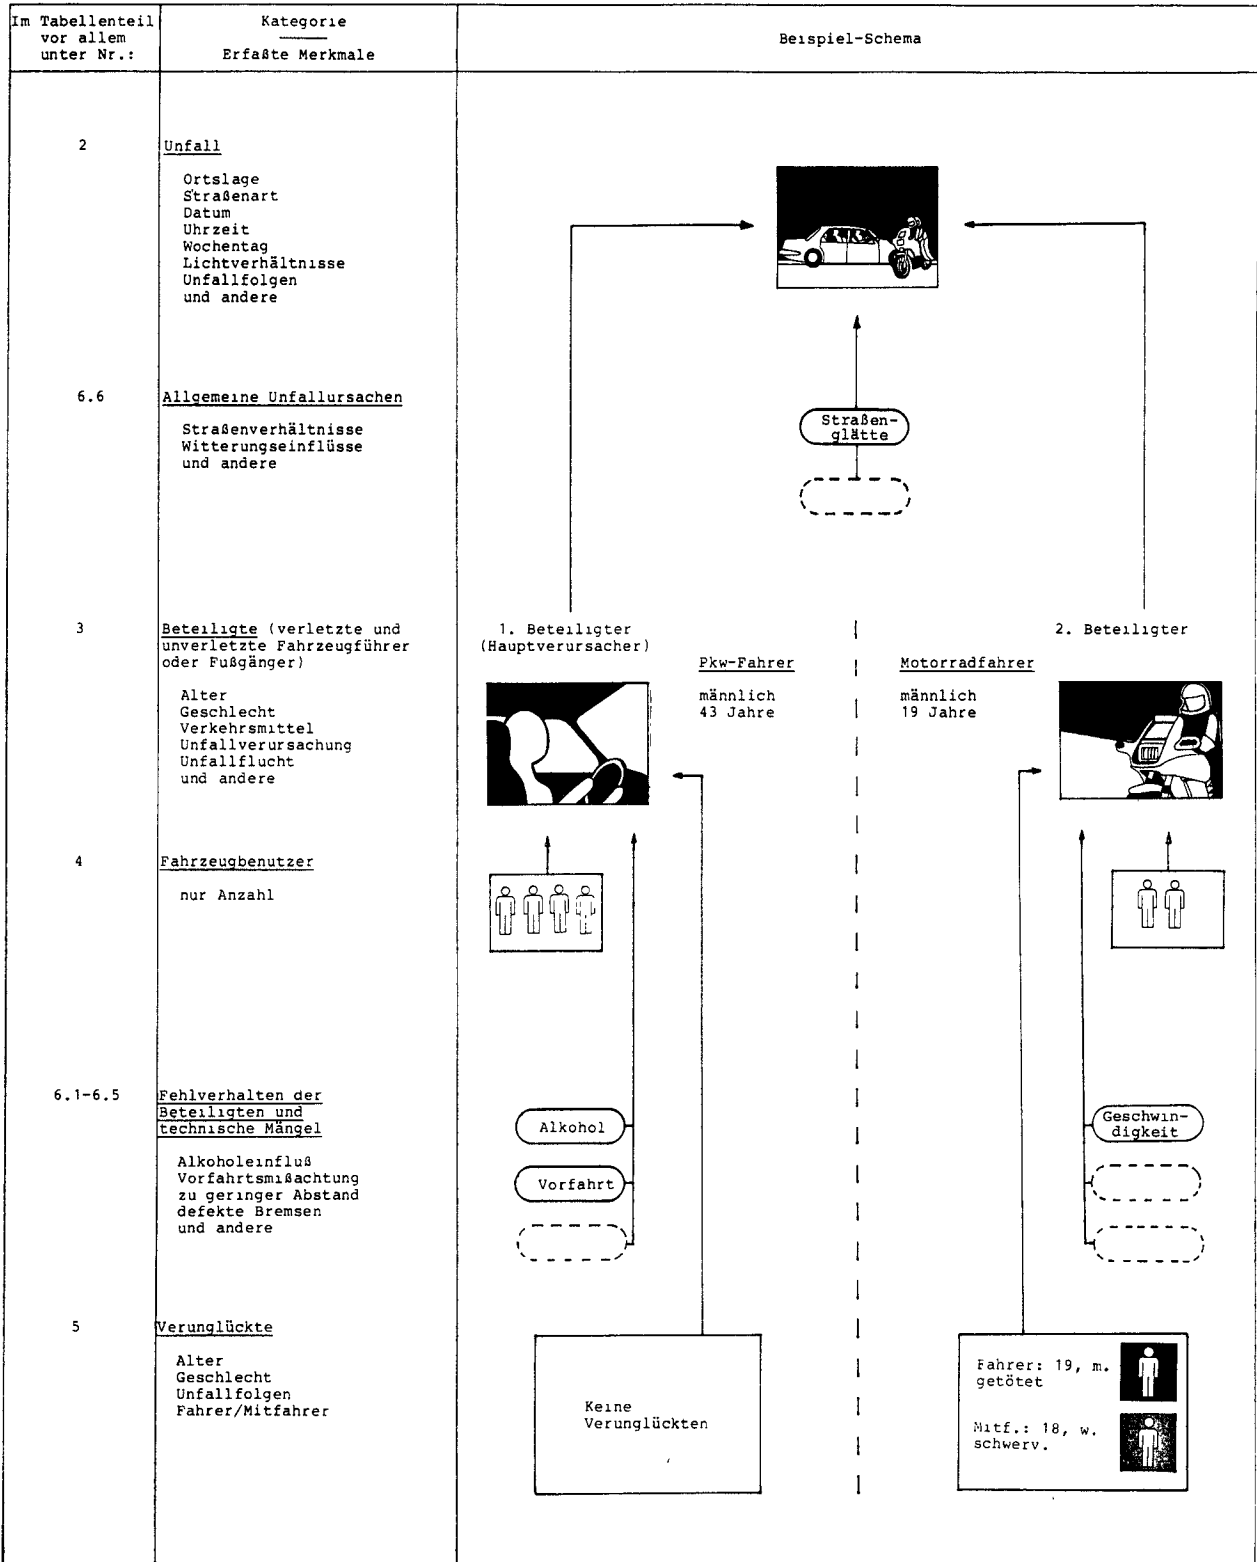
| Im Tabellenteil vor allem unter Nr.: | Kategorie — Erfaßte Merkmale | Beispiel-Schema |
|---|---|---|
| 2 | Unfall<br>Ortslage<br>Straßenart<br>Datum<br>Uhrzeit<br>Wochentag<br>Lichtverhältnisse<br>Unfallfolgen<br>und andere | |
| 6.6 | Allgemeine Unfallursachen<br>Straßenverhältnisse<br>Witterungseinflüsse<br>und andere | Straßenglätte |
| 3 | Beteiligte (verletzte und unverletzte Fahrzeugführer oder Fußgänger)<br>Alter<br>Geschlecht<br>Verkehrsmittel<br>Unfallverursachung<br>Unfallflucht<br>und andere | 1. Beteiligter (Hauptverursacher) — Pkw-Fahrer — männlich 43 Jahre<br>2. Beteiligter — Motorradfahrer — männlich 19 Jahre |
| 4 | Fahrzeugbenutzer<br>nur Anzahl | |
| 6.1-6.5 | Fehlverhalten der Beteiligten und technische Mängel<br>Alkoholeinfluß<br>Vorfahrtsmißachtung<br>zu geringer Abstand<br>defekte Bremsen<br>und andere | Alkohol<br>Vorfahrt<br>Geschwindigkeit |
| 5 | Verunglückte<br>Alter<br>Geschlecht<br>Unfallfolgen<br>Fahrer/Mitfahrer | Keine Verunglückten<br>Fahrer: 19, m. getötet<br>Mitf.: 18, w. schwerv. |